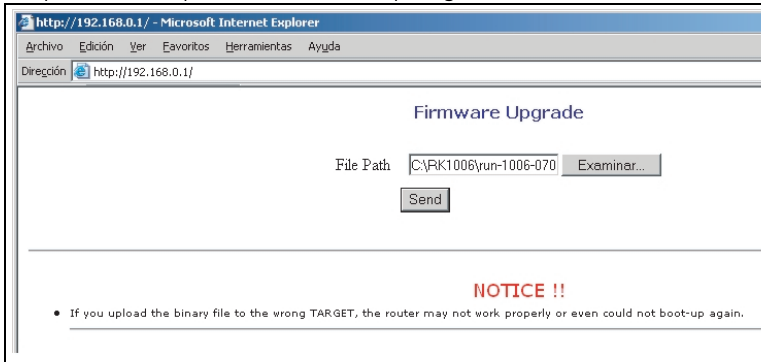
http://192.168.0.1/ - Microsoft Internet Explorer

Archivo Edición Ver Favoritos Herramientas Ayuda

Dirección http://192.168.0.1/

Firmware Upgrade

File Path C:\RK1006\run-1006-070 Examinar...

Send

NOTICE !!

• If you upload the binary file to the wrong TARGET, the router may not work properly or even could not boot-up again.